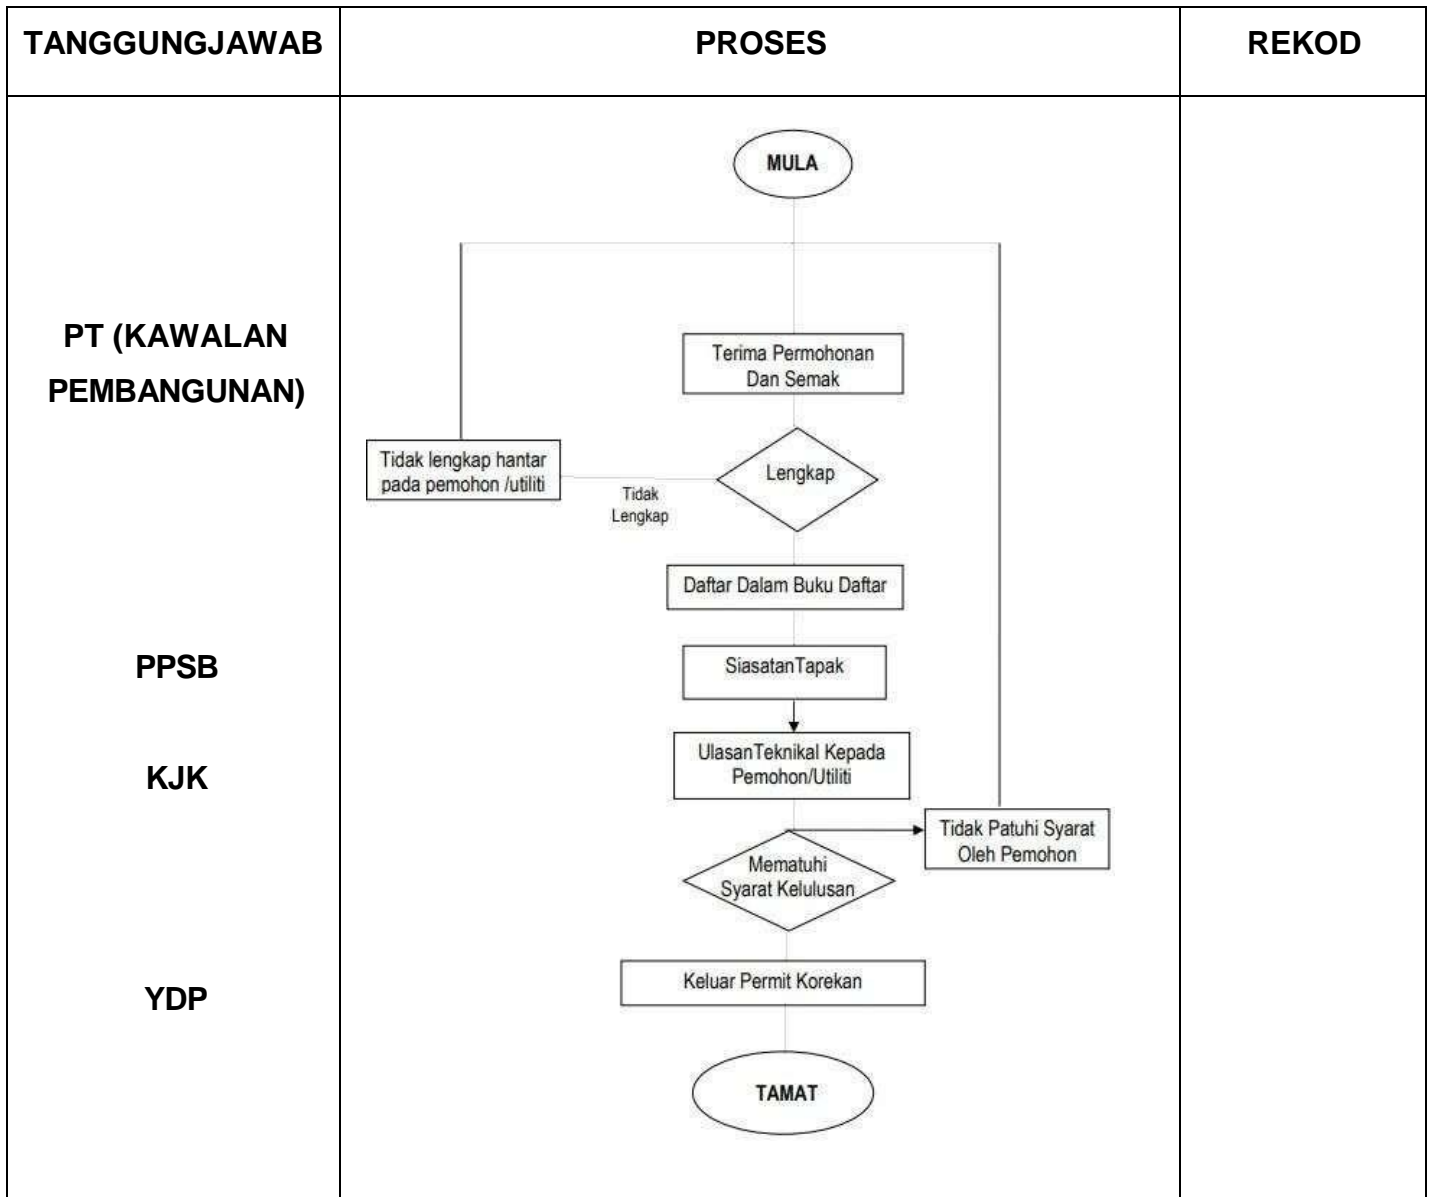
| TANGGUNGJAWAB | PROSES | REKOD |
|---|---|---|
| PT (KAWALAN PEMBANGUNAN) PPSB KJK YDP | MULA Terima Permohonan Dan Semak Tidak lengkap hantar pada pemohon /utiliti Tidak Lengkap Lengkap Daftar Dalam Buku Daftar SiasatanTapak UlasanTeknikal Kepada Pemohon/Utiliti Tidak Patuhi Syarat Oleh Pemohon Mematuhi Syarat Kelulusan Keluar Permit Korekan TAMAT | |